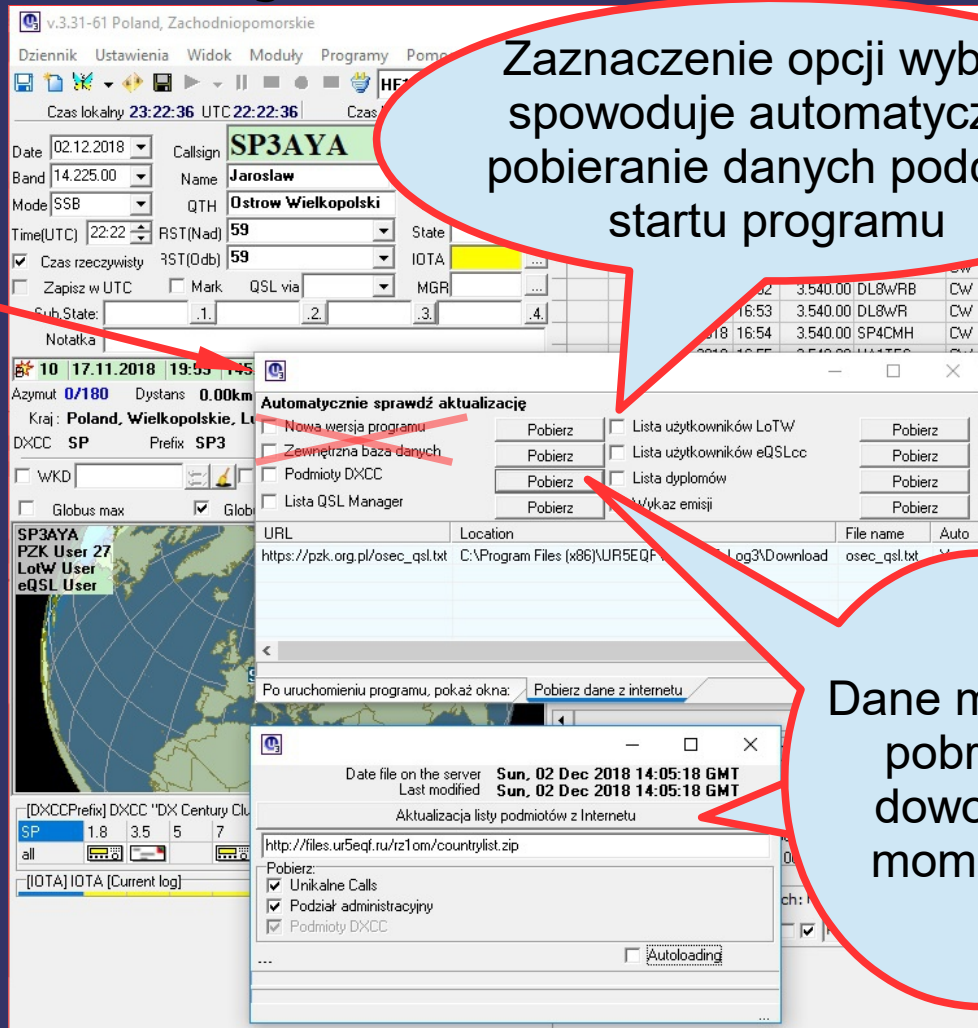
v.3.31-61 Poland, Zachodniopomorskie

Dziennik Ustawienia Widok Moduły Programy Pomo

Czas lokalny 23:22:36 UTC 22:22:36 Czas

Date 02.12.2018 Callsign SP3AYA
Band 14.225.00 Name Jaroslaw
Mode SSB QTH Ostrow Wielkopolski
Time(UTC) 22:22 RST(Nad) 59 State
Czas rzeczywisty RST(Odb) 59 IOTA
Zapisz w UTC Mark QSL via MGR
Sub.State: .1. .2. .3. .4.
Notatka

10 17.11.2018 19:53 145
Azymut 0/180 Dystans 0.00km
Kraj: Poland, Wielkopolskie, Lu
DXCC SP Prefix SP3
WKD
Globus max Glob

SP3AYA
PZK User 27
LotW User
eQSL User

[DXCCPrefix] DXCC "DX Century Clu
SP 1.8 3.5 5 7
all
[IOTA] IOTA [Current log]

| | 16:53 | 3.540.00 DL8WRB | CW |
|---|---|---|---|
| | 16:53 | 3.540.00 DL8WR | CW |
| 018 | 16:54 | 3.540.00 SP4CMH | CW |

Zaznaczenie opcji wyb spowoduje automatycz pobieranie danych podc startu programu

Automatycznie sprawdź aktualizację
Nowa wersja programu Pobierz
Zewnętrzna baza danych Pobierz
Podmioty DXCC Pobierz
Lista QSL Manager Pobierz
Lista użytkowników LoTW Pobierz
Lista użytkowników eQSLcc Pobierz
Lista dyplomów Pobierz
Wykaz emisji Pobierz

| URL | Location | File name | Auto |
|---|---|---|---|
| https://pzk.org.pl/osec_qsl.txt | C:\Program Files (x86)\UR5EQF\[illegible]Log3\Download | osec_qsl.txt | Y |

Po uruchomieniu programu, pokaż okna: Pobierz dane z internetu

Dane m pobr dowo mom

Date file on the server Sun, 02 Dec 2018 14:05:18 GMT
Last modified Sun, 02 Dec 2018 14:05:18 GMT
Aktualizacja listy podmiotów z Internetu
http://files.ur5eqf.ru/rz1om/countrylist.zip
Pobierz:
Unikalne Calls
Podział administracyjny
Podmioty DXCC
Autoloading
...